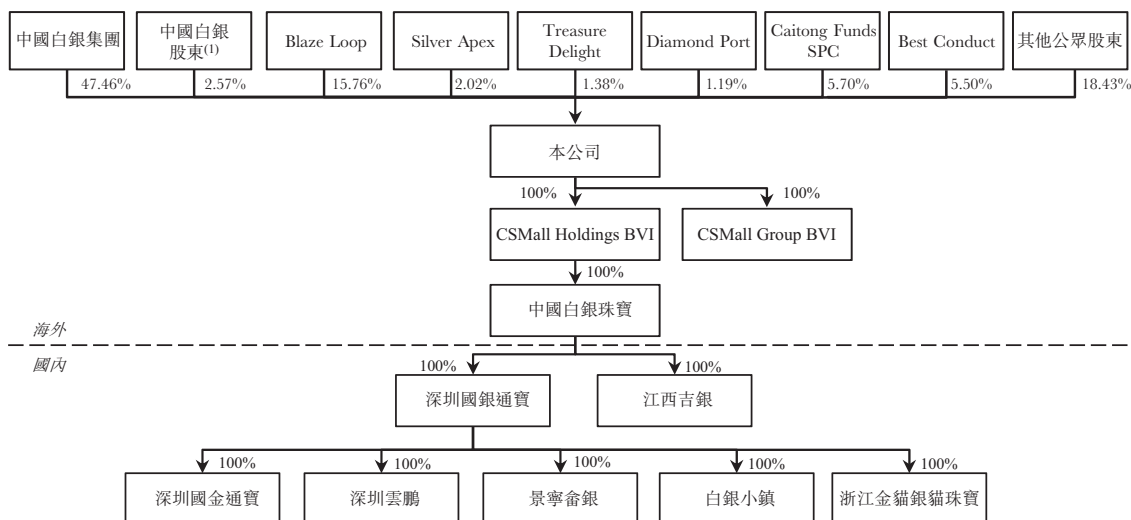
中國白銀集團

中國白銀股東$^{(1)}$

Blaze Loop

Silver Apex

Treasure Delight

Diamond Port

Caitong Funds SPC

Best Conduct

其他公眾股東

47.46%

2.57%

15.76%

2.02%

1.38%

1.19%

5.70%

5.50%

18.43%

本公司

100%

100%

CSMall Holdings BVI

CSMall Group BVI

100%

中國白銀珠寶

海外

國內

100%

100%

深圳國銀通寶

江西吉銀

100%

100%

100%

100%

100%

深圳國金通寶

深圳雲鵬

景寧畲銀

白銀小鎮

浙江金貓銀貓珠寶